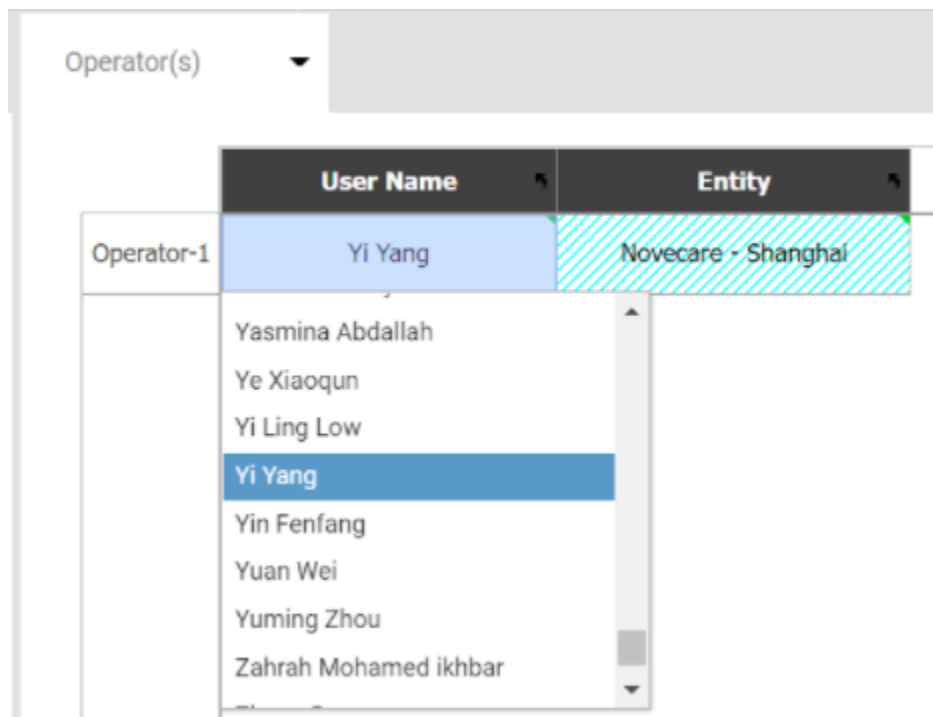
Operator(s)

| | User Name | Entity |
|---|---|---|
| Operator-1 | Yi Yang | Novecare - Shanghai |

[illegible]
Yasmina Abdallah
Ye Xiaoqun
Yi Ling Low
Yi Yang
Yin Fenfang
Yuan Wei
Yuming Zhou
Zahrah Mohamed ikhbar
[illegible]